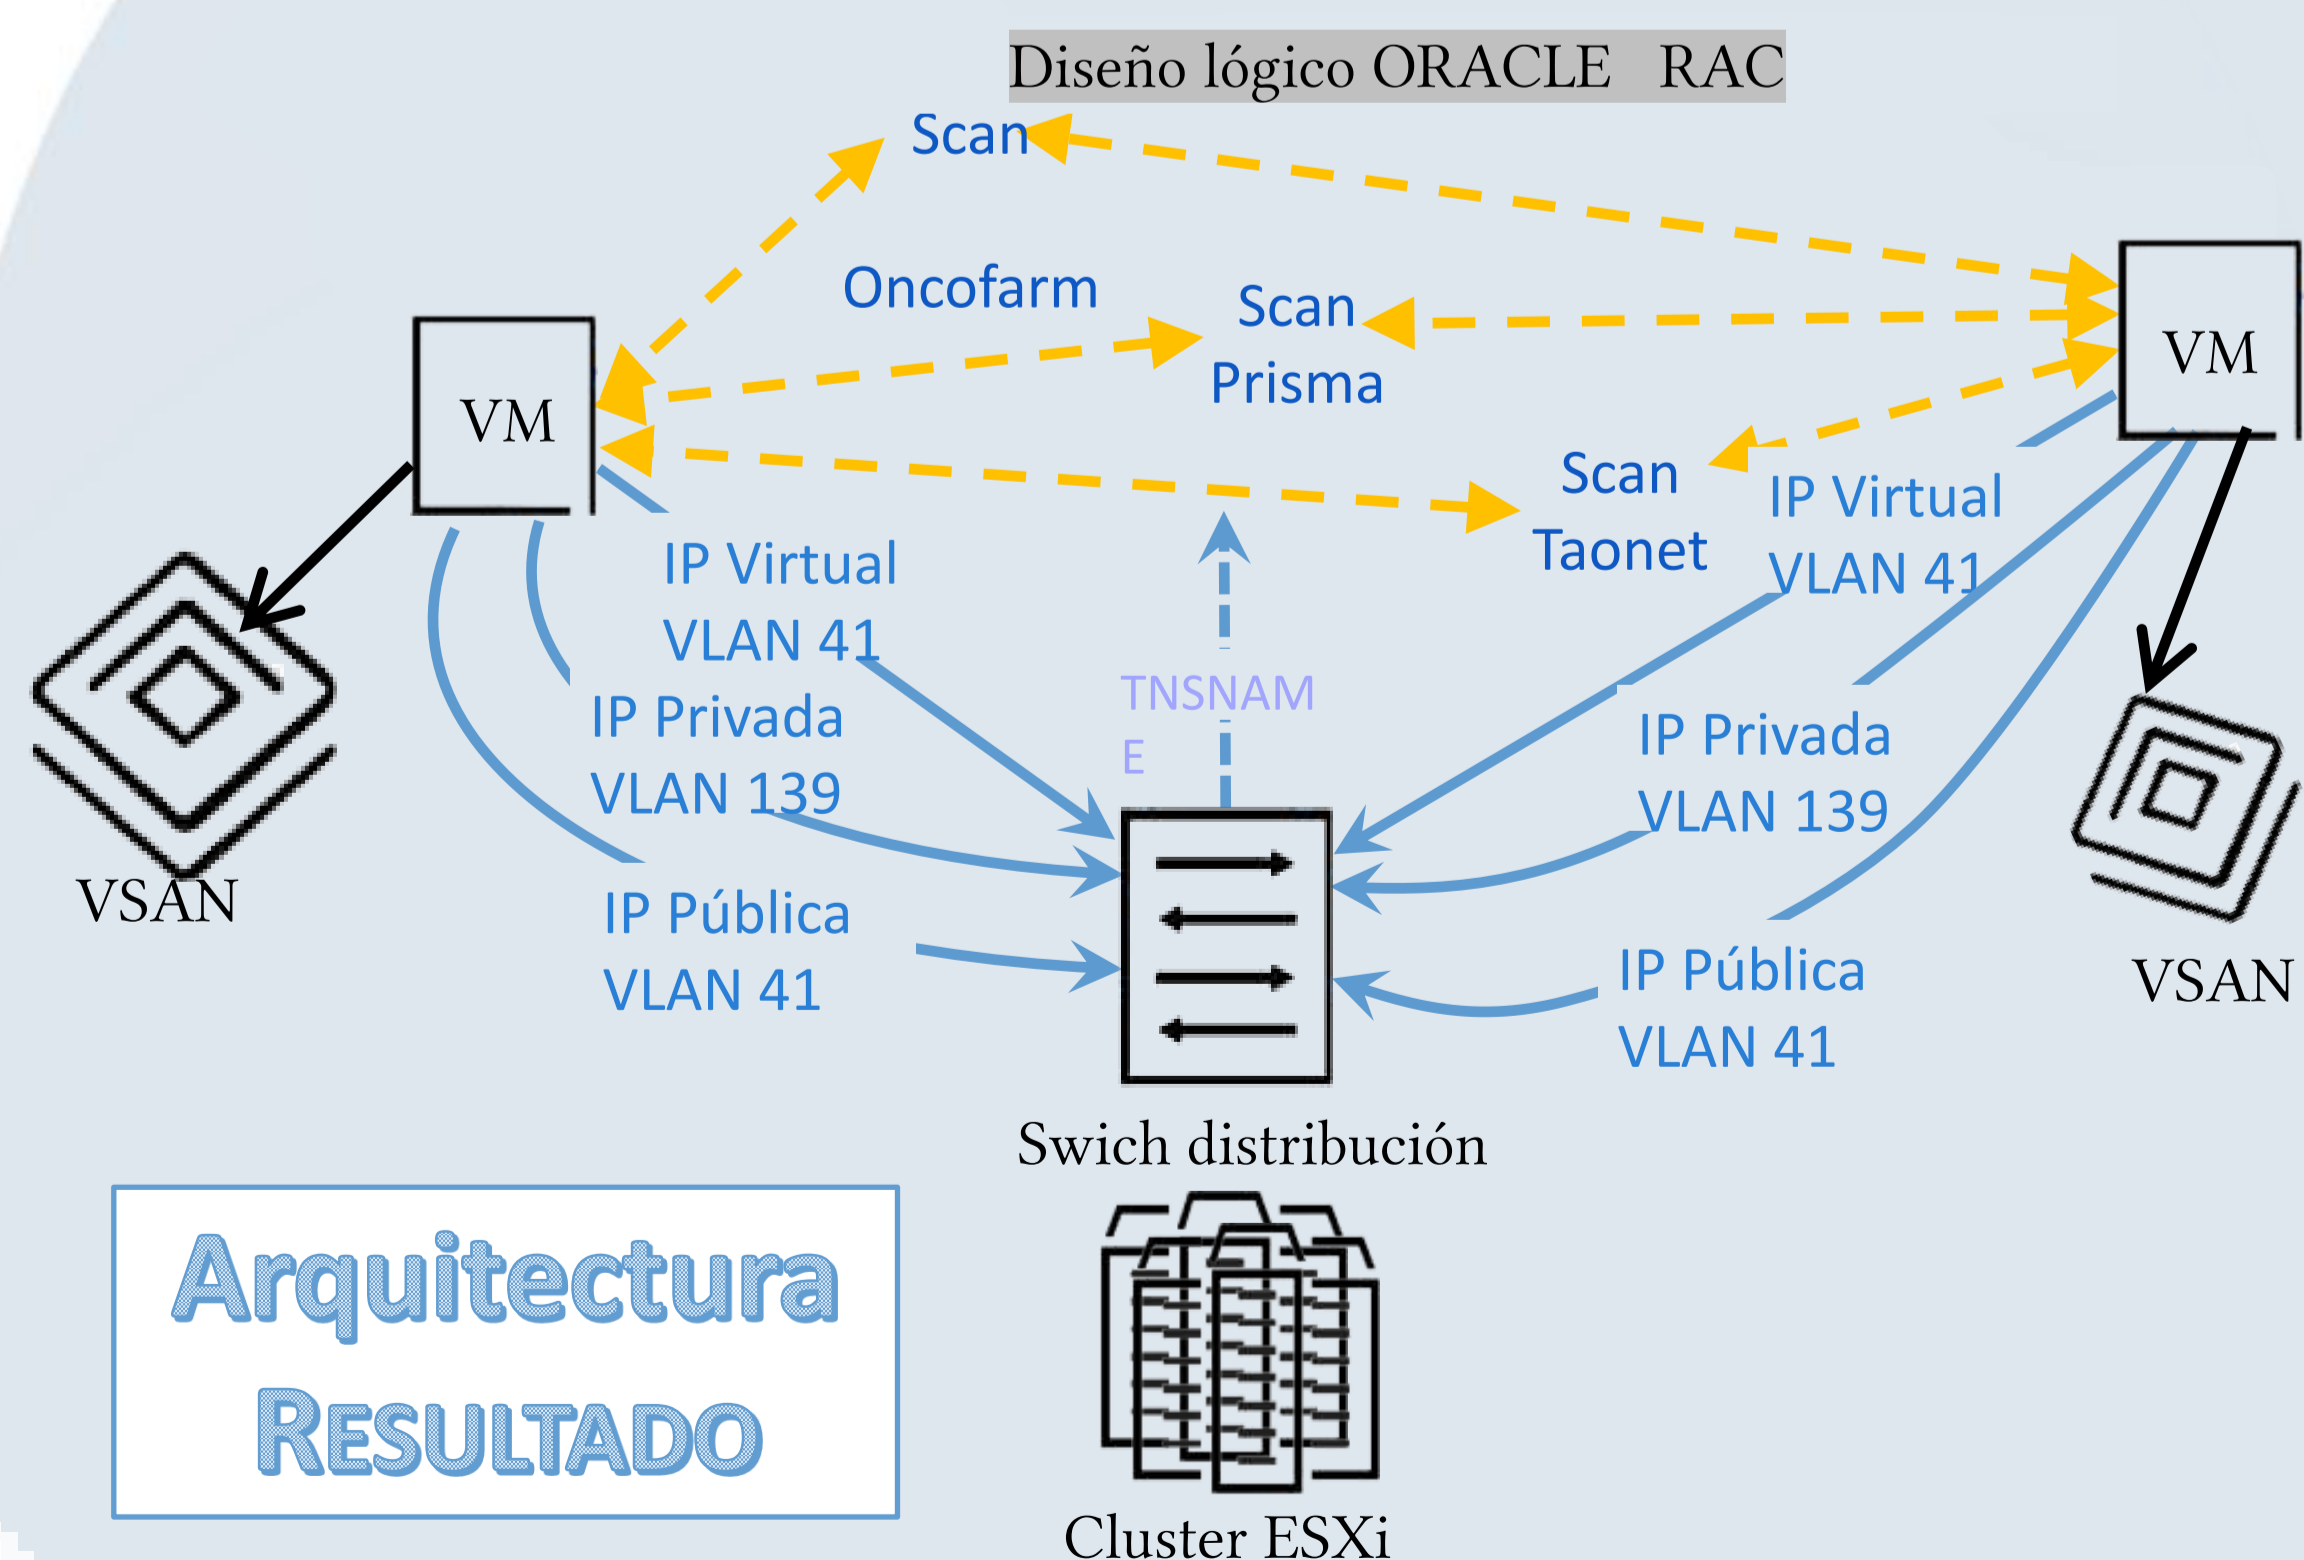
Diseño lógico ORACLE RAC

Scan
Oncofarm

Scan
Prisma

Scan
Taonet

VM

VM

IP Virtual
VLAN 41

IP Virtual
VLAN 41

IP Privada
VLAN 139

IP Privada
VLAN 139

IP Pública
VLAN 41

IP Pública
VLAN 41

TNSNAM
E

VSAN

VSAN

Swich distribución

Cluster ESXi

Arquitectura
Resultado